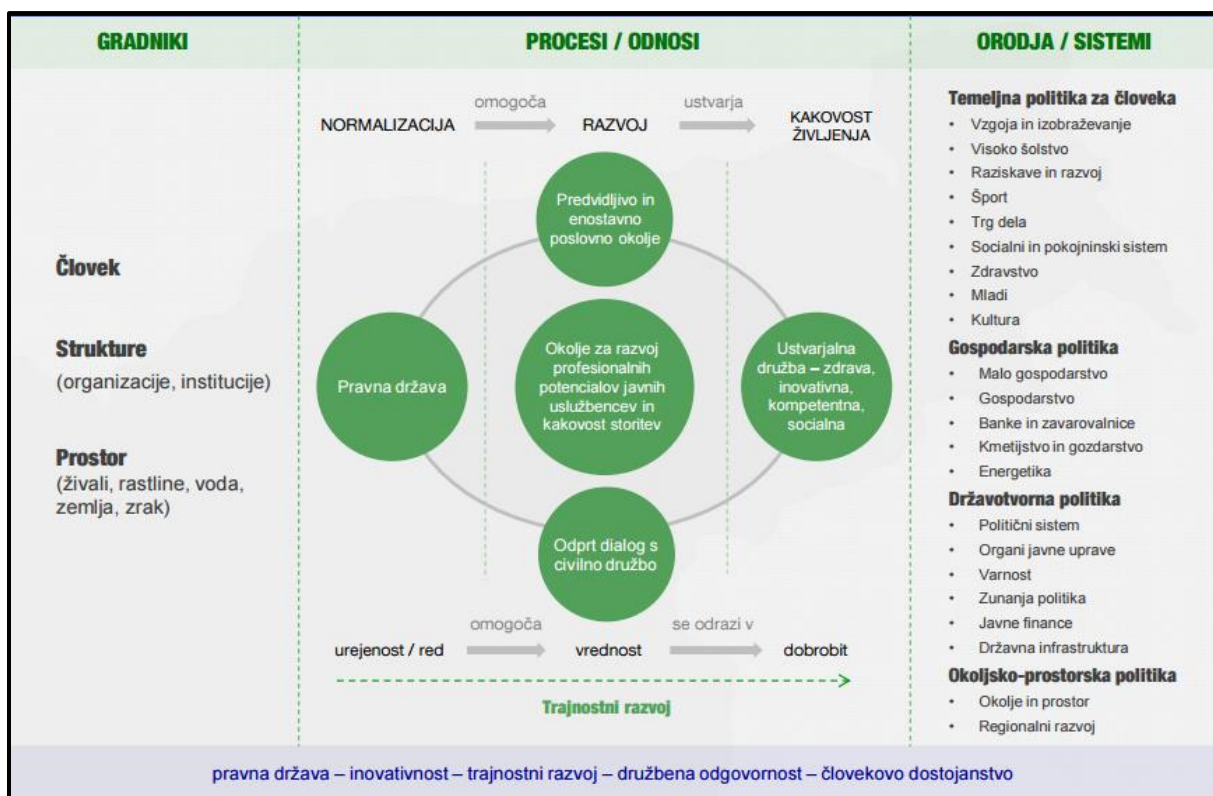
GRADNIKI

Človek

Strukture
(organizacije, institucije)

Prostor
(živali, rastline, voda, zemlja, zrak)

PROCESI / ODNOSI

NORMALIZACIJA omogoča RAZVOJ ustvarja KAKOVOST ŽIVLJENJA

Predvidljivo in enostavno poslovno okolje

Pravna država

Okolje za razvoj profesionalnih potencialov javnih uslužbencev in kakovost storitev

Ustvarjalna družba – zdrava, inovativna, kompetentna, socialna

Odprt dialog s civilno družbo

urejenost / red omogoča vrednost se odrazi v dobrobit

Trajnostni razvoj

ORODJA / SISTEMI

Temeljna politika za človeka
- Vzgoja in izobraževanje
- Visoko šolstvo
- Raziskave in razvoj
- Šport
- Trg dela
- Socialni in pokojninski sistem
- Zdravstvo
- Mladi
- Kultura

Gospodarska politika
- Malo gospodarstvo
- Gospodarstvo
- Banke in zavarovalnice
- Kmetijstvo in gozdarstvo
- Energetika

Državotvorna politika
- Politični sistem
- Organi javne uprave
- Varnost
- Zunanja politika
- Javne finance
- Državna infrastruktura

Okoljsko-prostorska politika
- Okolje in prostor
- Regionalni razvoj

pravna država – inovativnost – trajnostni razvoj – družbena odgovornost – človekovo dostojanstvo